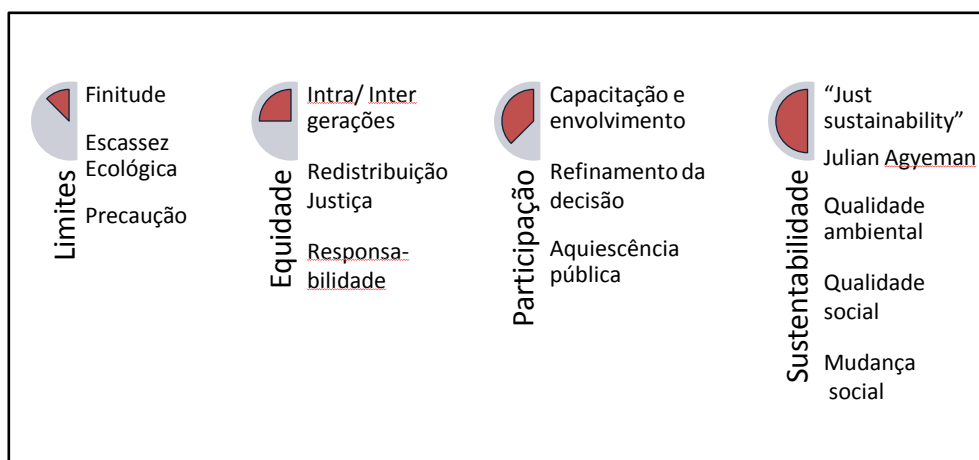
Limites
Finitude

Escassez Ecológica

Precaução

Equidade
Intra/ Inter gerações

Redistribuição Justiça

Responsa-bilidade

Participação
Capacitação e envolvimento

Refinamento da decisão

Aquiescência pública

Sustentabilidade
"Just sustainability"
Julian Agyeman

Qualidade ambiental

Qualidade social

Mudança social